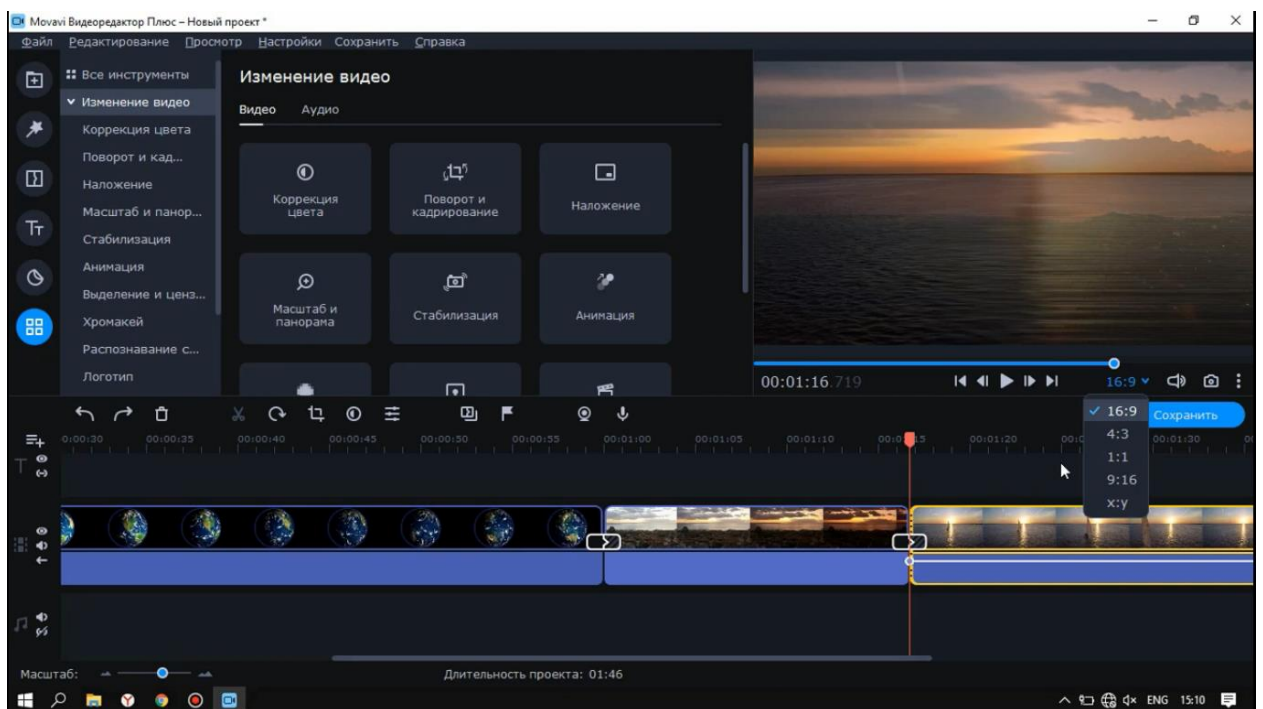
Movavi Видеоредактор Плюс – Новый проект *

Файл Редактирование Просмотр Настройки Сохранить Справка

Все инструменты
Изменение видео
Коррекция цвета
Поворот и кад...
Наложение
Масштаб и панор...
Стабилизация
Анимация
Выделение и ценз...
Хромакей
Распознавание с...
Логотип

Изменение видео

Видео Аудио

Коррекция цвета
Поворот и кадрирование
Наложение
Масштаб и панорама
Стабилизация
Анимация

00:01:16.719

16:9

Сохранить

✓ 16:9
4:3
1:1
9:16
x:y

0:00:30 00:00:35 00:00:40 00:00:45 00:00:50 00:00:55 00:01:00 00:01:05 00:01:10 00:01:15 00:01:20 00:01:30

Масштаб:

Длительность проекта: 01:46

ENG 15:10